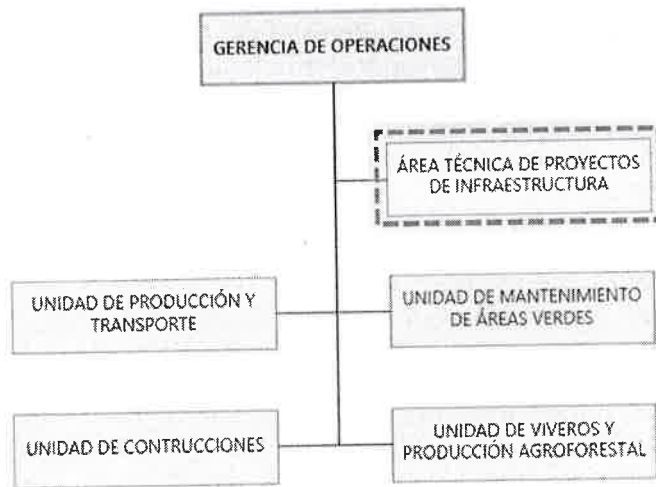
GERENCIA DE OPERACIONES

ÁREA TÉCNICA DE PROYECTOS DE INFRAESTRUCTURA

UNIDAD DE PRODUCCIÓN Y TRANSPORTE

UNIDAD DE MANTENIMIENTO DE ÁREAS VERDES

UNIDAD DE CONTRUCCIONES

UNIDAD DE VIVEROS Y PRODUCCIÓN AGROFORESTAL